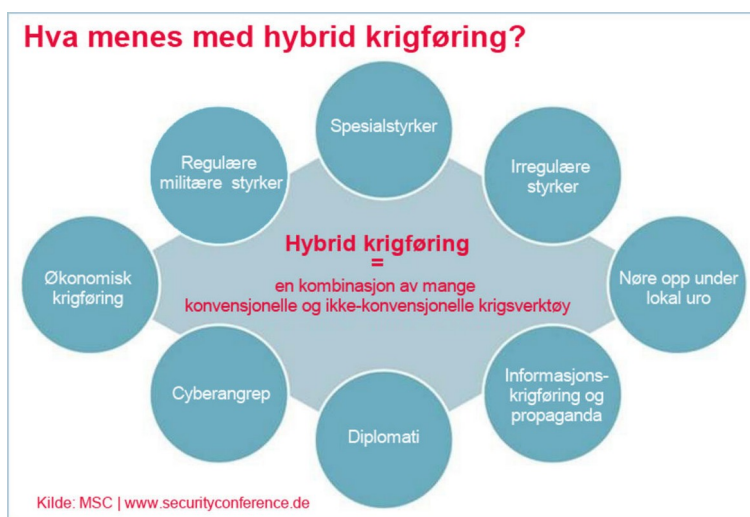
Hva menes med hybrid krigføring?

Spesialstyrker

Regulære militære styrker

Irregulære styrker

Hybrid krigføring
=
en kombinasjon av mange konvensjonelle og ikke-konvensjonelle krigsverktøy

Økonomisk krigføring

Nøre opp under lokal uro

Cyberangrep

Informasjons-krigføring og propaganda

Diplomati

Kilde: MSC | www.securityconference.de